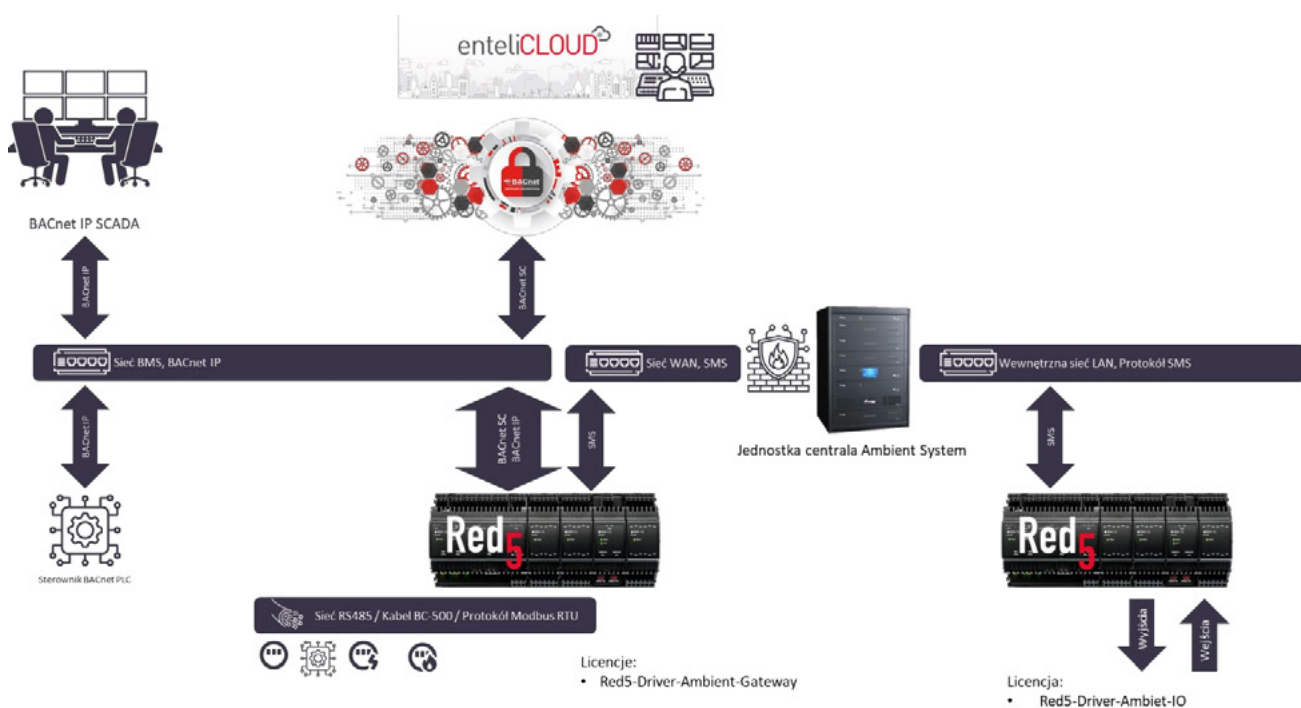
enteliCLOUD

BACnet IP SCADA

BACnet IP

BACnet

BACnet SC

Sieć BMS, BACnet IP

Sieć WAN, SMS

Wewnętrzna sieć LAN, Protokół SMS

BACnet IP

BACnet SC
BACnet IP

SMS

Jednostka centrala Ambient System

SMS

Red5

Red5

Sterownik BACnet PLC

Sieć RS485 / Kabel BC-500 / Protokół Modbus RTU

Wyjścia

Wejścia

Licencje:
• Red5-Driver-Ambient-Gateway

Licencja:
• Red5-Driver-Ambiet-IO